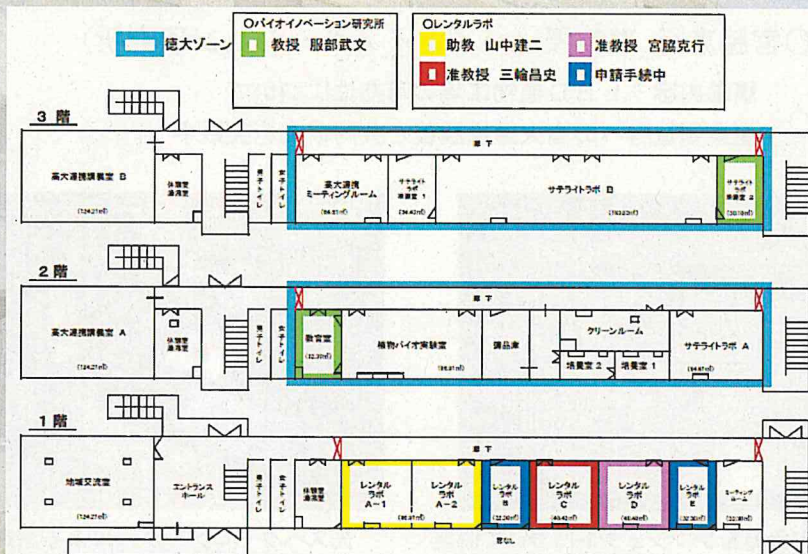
徳大ゾーン

○バイオイノベーション研究所
教授 服部武文

○レンタルラボ
助教 山中建二
准教授 宮脇克行
准教授 三輪昌史
申請手続中

3 階

高大連携講義室 B
(124.21㎡)
休憩室 湯沸室
男子トイレ
女子トイレ
廊下
高大連携ミーティングルーム
(86.81㎡)
サテライト研究室 1
(36.42㎡)
サテライトラボ B
(162.2㎡)
サテライト研究室 2
(30.18㎡)

2 階

高大連携講義室 A
(124.21㎡)
休憩室 湯沸室
男子トイレ
女子トイレ
廊下
教官室
(32.30㎡)
植物バイオ実験室
(86.81㎡)
備品庫
クリーンルーム
培養室 2
培養室 1
サテライトラボ A
(94.61㎡)

1 階

地域交流室
(124.27㎡)
エントランスホール
男子トイレ
女子トイレ
休憩室 湯沸室
廊下
レンタルラボ A－1
レンタルラボ A－2
(86.81㎡)
レンタルラボ B
(32.30㎡)
レンタルラボ C
(40.40㎡)
レンタルラボ D
(40.40㎡)
レンタルラボ E
(32.30㎡)
ミーティングルーム
(32.30㎡)